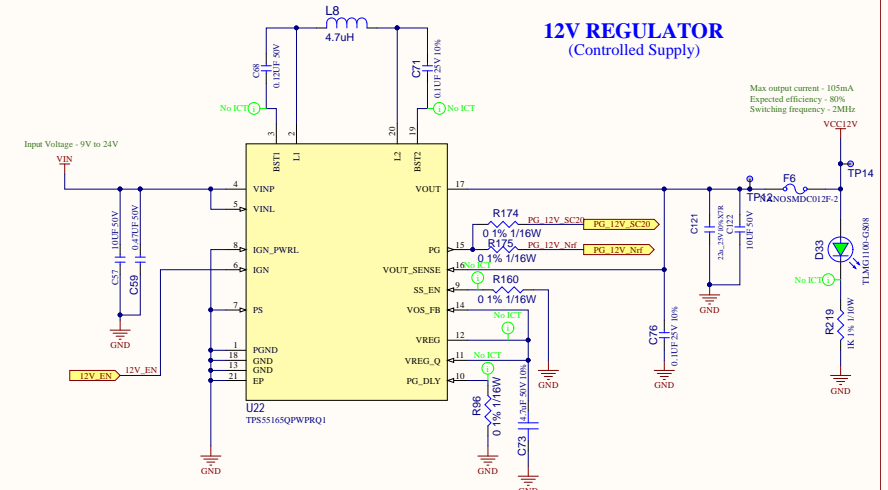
12V REGULATOR
(Controlled Supply)

Max output current - 105mA
Expected efficiency - 80%
Switching frequency - 2MHz

L8
4.7uH

C68
0.12UF 50V

C71
0.1UF 25V 10%

No ICT
No ICT

Input Voltage - 9V to 24V
VIN

C57
10UF 50V
C59
0.47UF 50V
GND

12V_EN
12V_EN

3 BST1
2 L1
20 L2
19 BST2

4 VINP
5 VINL
8 IGN_PWRL
6 IGN
7 PS
1 PGND
18 GND
13 GND
21 EP

17 VOUT
15 PG
16 VOUT_SENSE
9 SS_EN
14 VOS_FB
12 VREG
11 VREG_Q
10 PG_DLY

U22
TPS55165QPWPRQ1

GND

R174
0 1% 1/16W
PG_12V_SC20
PG_12V_SC20
R175
0 1% 1/16W
PG_12V_Nrf
PG_12V_Nrf

No ICT
R160
0 1% 1/16W

No ICT
No ICT

R96
0 1% 1/16W
GND

C73
4.7uF 50V 10%
GND

C76
0.1UF 25V 10%
GND

C121
22u_25V 10% X7R
C122
10UF 50V
GND

TP12
F6
NANOSMDC012F-2
VCC12V
TP14

D33
TLMG1100-GS08
No ICT
R219
1K 1% 1/10W
GND